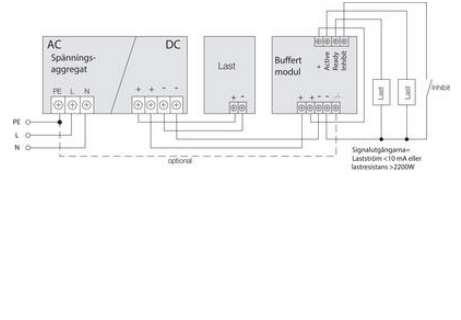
AC
Spännings-
aggregat

DC

PE L N

+ + - -

Last

+ -

Buffert
modul

+ Active Ready Inhibit

+ + - -

Last

Last

Inhibit

PE
L
N

optional

Signalutgångarna=
Lastström <10 mA eller
lastresistans >2200W